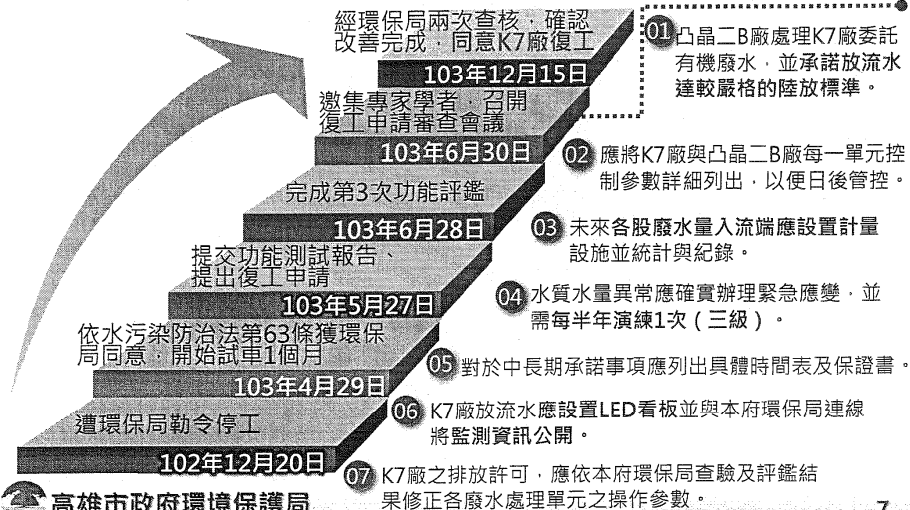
經環保局兩次查核，確認改善完成，同意K7廠復工

103年12月15日

邀集專家學者，召開復工申請審查會議

103年6月30日

完成第3次功能評鑑

103年6月28日

提交功能測試報告、提出復工申請

103年5月27日

依水污染防治法第63條獲環保局同意，開始試車1個月

103年4月29日

遭環保局勒令停工

102年12月20日

01 凸晶二B廠處理K7廠委託有機廢水，並承諾放流水達較嚴格的陸放標準。

02 應將K7廠與凸晶二B廠每一單元控制參數詳細列出，以便日後管控。

03 未來各股廢水量入流端應設置計量設施並統計與紀錄。

04 水質水量異常應確實辦理緊急應變，並需每半年演練1次（三級）。

05 對於中長期承諾事項應列出具體時間表及保證書。

06 K7廠放流水應設置LED看板並與本府環保局連線將監測資訊公開。

07 K7廠之排放許可，應依本府環保局查驗及評鑑結果修正各廢水處理單元之操作參數。

高雄市政府環境保護局

7